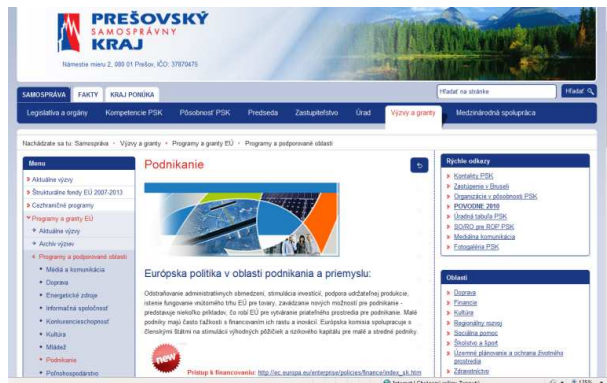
PREŠOVSKÝ
SAMOSPRÁVNY
KRAJ

Námestie mieru 2, 080 01 Prešov, IČO: 37870475

SAMOSPRÁVA FAKTY KRAJ PONÚKA

Hľadať na stránke Hľadať

Legislatíva a orgány Kompetencie PSK Pôsobnosť PSK Predseda Zastupiteľstvo Úrad Výzvy a granty Medzinárodná spolupráca

Nachádzate sa tu: Samospráva › Výzvy a granty › Programy a granty EÚ › Programy a podporované oblasti

Menu
» Aktuálne výzvy
» Štrukturálne fondy EÚ 2007-2013
» Cezhraničné programy
» Programy a granty EÚ
• Aktuálne výzvy
• Archív výziev
• Programy a podporované oblasti
• Médiá a komunikácia
• Doprava
• Energetické zdroje
• Informačná spoločnosť
• Konkurencieschopnosť
• Kultúra
• Mládež
• Podnikanie
• Poľnohospodárstvo

Podnikanie

Európska politika v oblasti podnikania a priemyslu:

Odstraňovanie administratívnych obmedzení, stimulácia investícií, podpora udržateľnej produkcie, istenie fungovania vnútorného trhu EÚ pre tovary, zavádzanie nových možností pre podnikanie - predstavuje niekoľko príkladov, čo robí EÚ pre vytváranie priateľského prostredia pre podnikanie. Malé podniky majú často ťažkosti s financovaním ich rastu a inovácií. Európska komisia spolupracuje s členskými štátmi na stimulácii výhodných pôžičiek a rizikového kapitálu pre malé a stredné podniky.

new

Prístup k financovaniu: http://ec.europa.eu/enterprise/policies/finance/index_sk.htm

Rýchle odkazy
» Kontakty PSK
» Zastúpenie v Bruseli
» Organizácie v pôsobnosti PSK
» POVODNE 2010
» Úradná tabuľa PSK
» SO/RO pre ROP PSK
» Mediálna komunikácia
» Fotogaléria PSK

Oblasti
» Doprava
» Financie
» Kultúra
» Regionálny rozvoj
» Sociálna pomoc
» Školstvo a šport
» Územné plánovanie a ochrana životného prostredia
» Zdravotníctvo

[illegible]